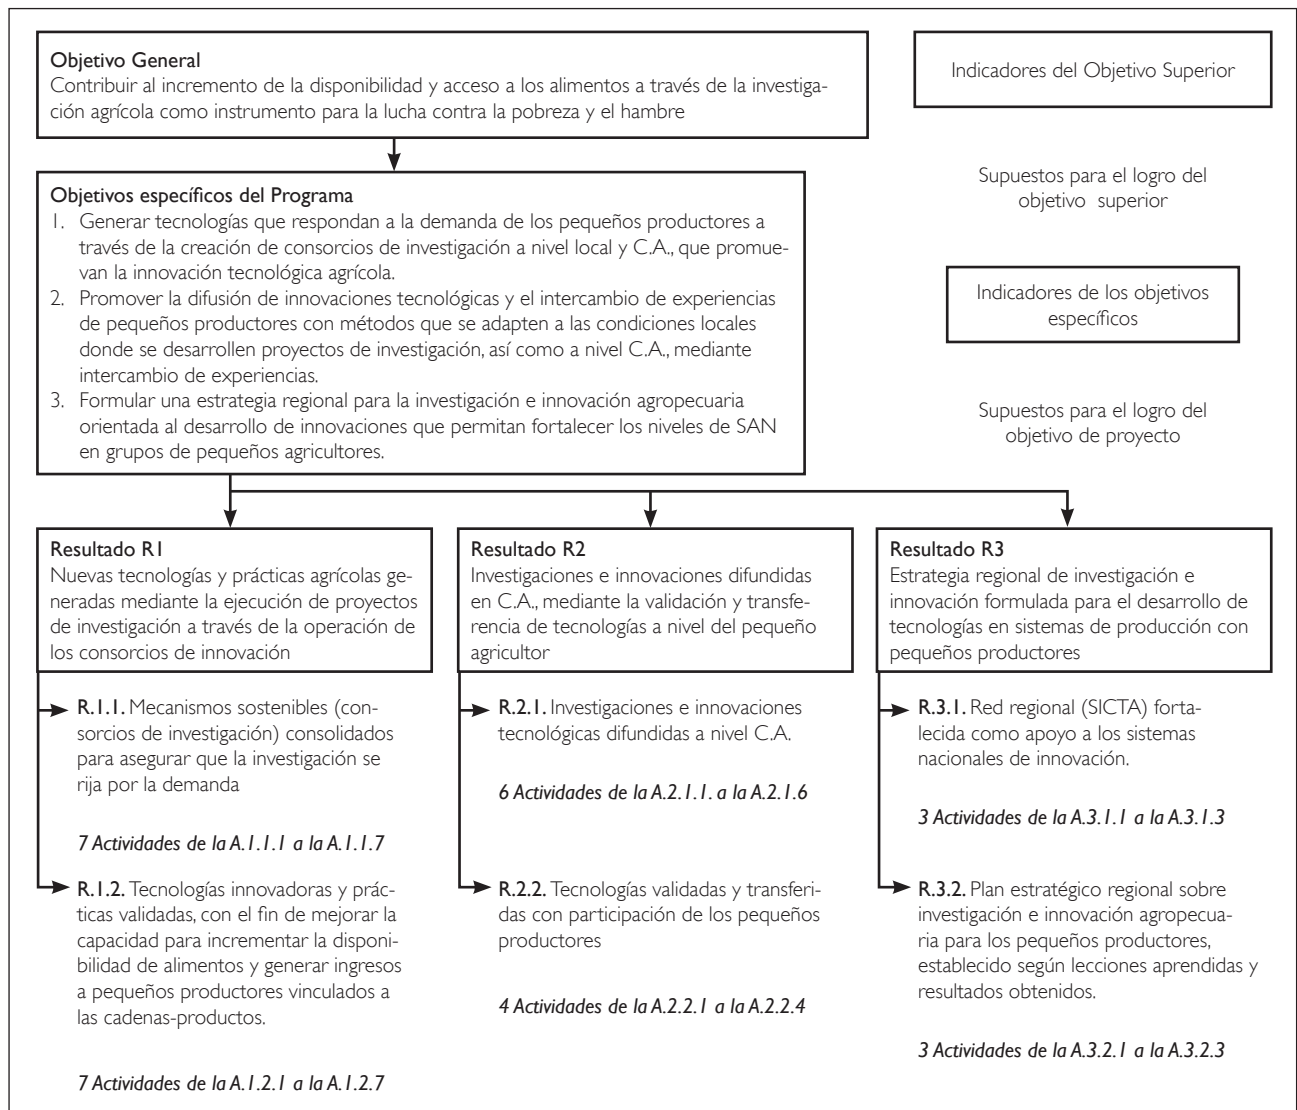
Objetivo General
Contribuir al incremento de la disponibilidad y acceso a los alimentos a través de la investigación agrícola como instrumento para la lucha contra la pobreza y el hambre

Indicadores del Objetivo Superior

Supuestos para el logro del objetivo superior

Objetivos específicos del Programa
1. Generar tecnologías que respondan a la demanda de los pequeños productores a través de la creación de consorcios de investigación a nivel local y C.A., que promuevan la innovación tecnológica agrícola.
2. Promover la difusión de innovaciones tecnológicas y el intercambio de experiencias de pequeños productores con métodos que se adapten a las condiciones locales donde se desarrollen proyectos de investigación, así como a nivel C.A., mediante intercambio de experiencias.
3. Formular una estrategia regional para la investigación e innovación agropecuaria orientada al desarrollo de innovaciones que permitan fortalecer los niveles de SAN en grupos de pequeños agricultores.

Indicadores de los objetivos específicos

Supuestos para el logro del objetivo de proyecto

Resultado R1
Nuevas tecnologías y prácticas agrícolas generadas mediante la ejecución de proyectos de investigación a través de la operación de los consorcios de innovación

R.1.1. Mecanismos sostenibles (consorcios de investigación) consolidados para asegurar que la investigación se rija por la demanda

7 Actividades de la A.1.1.1 a la A.1.1.7

R.1.2. Tecnologías innovadoras y prácticas validadas, con el fin de mejorar la capacidad para incrementar la disponibilidad de alimentos y generar ingresos a pequeños productores vinculados a las cadenas-productos.

7 Actividades de la A.1.2.1 a la A.1.2.7

Resultado R2
Investigaciones e innovaciones difundidas en C.A., mediante la validación y transferencia de tecnologías a nivel del pequeño agricultor

R.2.1. Investigaciones e innovaciones tecnológicas difundidas a nivel C.A.

6 Actividades de la A.2.1.1. a la A.2.1.6

R.2.2. Tecnologías validadas y transferidas con participación de los pequeños productores

4 Actividades de la A.2.2.1 a la A.2.2.4

Resultado R3
Estrategia regional de investigación e innovación formulada para el desarrollo de tecnologías en sistemas de producción con pequeños productores

R.3.1. Red regional (SICTA) fortalecida como apoyo a los sistemas nacionales de innovación.

3 Actividades de la A.3.1.1 a la A.3.1.3

R.3.2. Plan estratégico regional sobre investigación e innovación agropecuaria para los pequeños productores, establecido según lecciones aprendidas y resultados obtenidos.

3 Actividades de la A.3.2.1 a la A.3.2.3